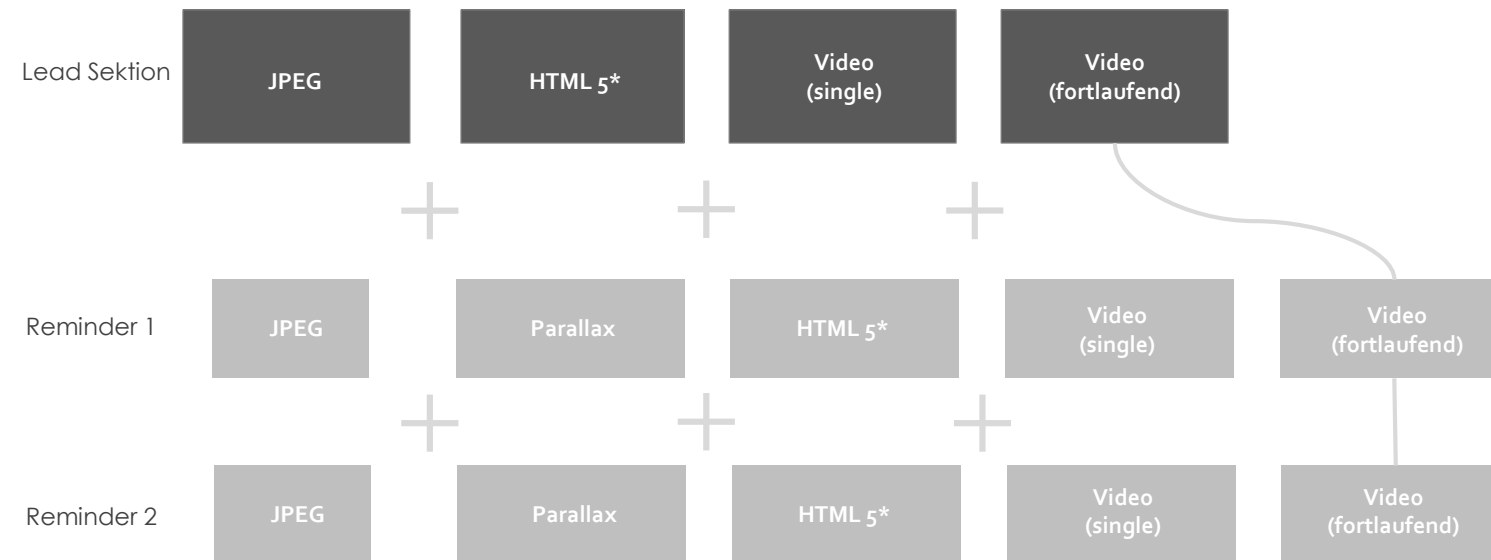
Lead Sektion

JPEG

HTML 5*

Video (single)

Video (fortlaufend)

+ + +

Reminder 1

JPEG

Parallax

HTML 5*

Video (single)

Video (fortlaufend)

+ + +

Reminder 2

JPEG

Parallax

HTML 5*

Video (single)

Video (fortlaufend)